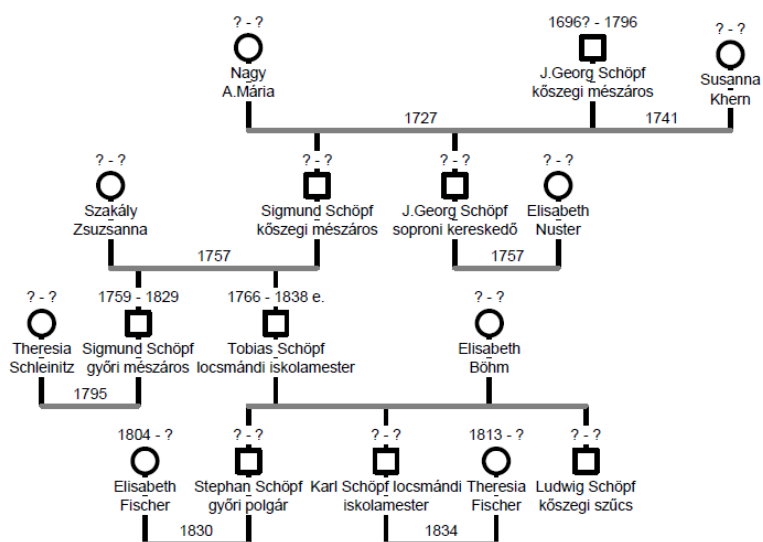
? - ?
Nagy A.Mária

1696? - 1796
J.Georg Schöpf kőszegi mészáros

? - ?
Susanna Khern

1727

1741

? - ?
Szakály Zsuzsanna

? - ?
Sigmund Schöpf kőszegi mészáros

? - ?
J.Georg Schöpf soproni kereskedő

? - ?
Elisabeth Nuster

1757

1757

? - ?
Theresia Schleinitz

1759 - 1829
Sigmund Schöpf győri mészáros

1766 - 1838 e.
Tobias Schöpf locsmándi iskolamester

? - ?
Elisabeth Böhm

1795

1804 - ?
Elisabeth Fischer

? - ?
Stephan Schöpf győri polgár

? - ?
Karl Schöpf locsmándi iskolamester

1813 - ?
Theresia Fischer

? - ?
Ludwig Schöpf kőszegi szűcs

1830

1834